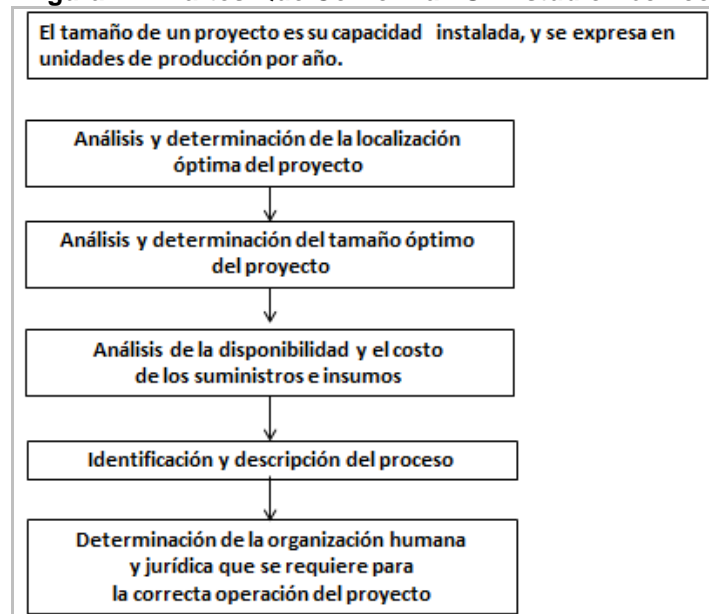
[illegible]

El tamaño de un proyecto es su capacidad instalada, y se expresa en unidades de producción por año.

Análisis y determinación de la localización óptima del proyecto

Análisis y determinación del tamaño óptimo del proyecto

Análisis de la disponibilidad y el costo de los suministros e insumos

Identificación y descripción del proceso

Determinación de la organización humana y jurídica que se requiere para la correcta operación del proyecto